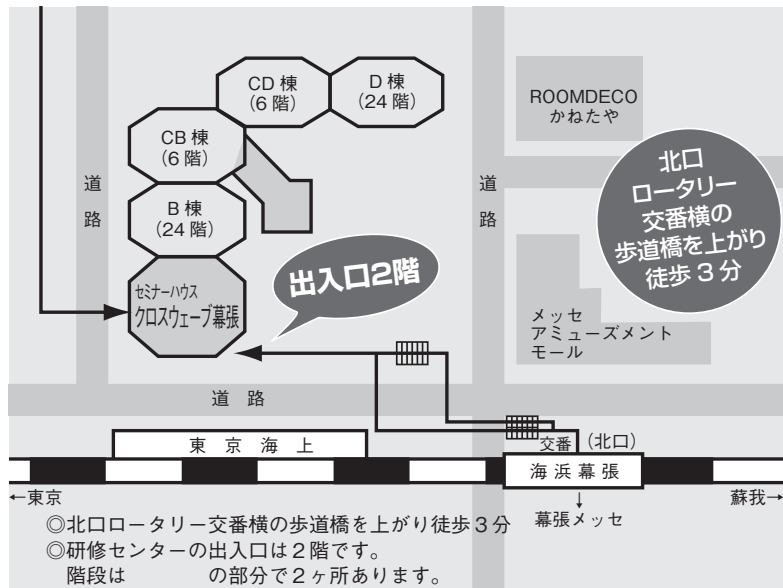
CD 棟
(6 階)

D 棟
(24 階)

ROOMDECO
かねたや

CB 棟
(6 階)

道
路

道
路

北口
ロータリー
交番横の
歩道橋を上がり
徒歩 3 分

B 棟
(24 階)

出入口2階

セミナーハウス
クロスウェーブ幕張

メッセ
アミューズメント
モール

道 路

東 京 海 上

交番 (北口)

海 浜 幕 張

←東京

蘇我→

幕張メッセ

◎北口ロータリー交番横の歩道橋を上がり徒歩 3 分
◎研修センターの出入口は 2 階です。
階段は の部分で 2 ヶ所あります。